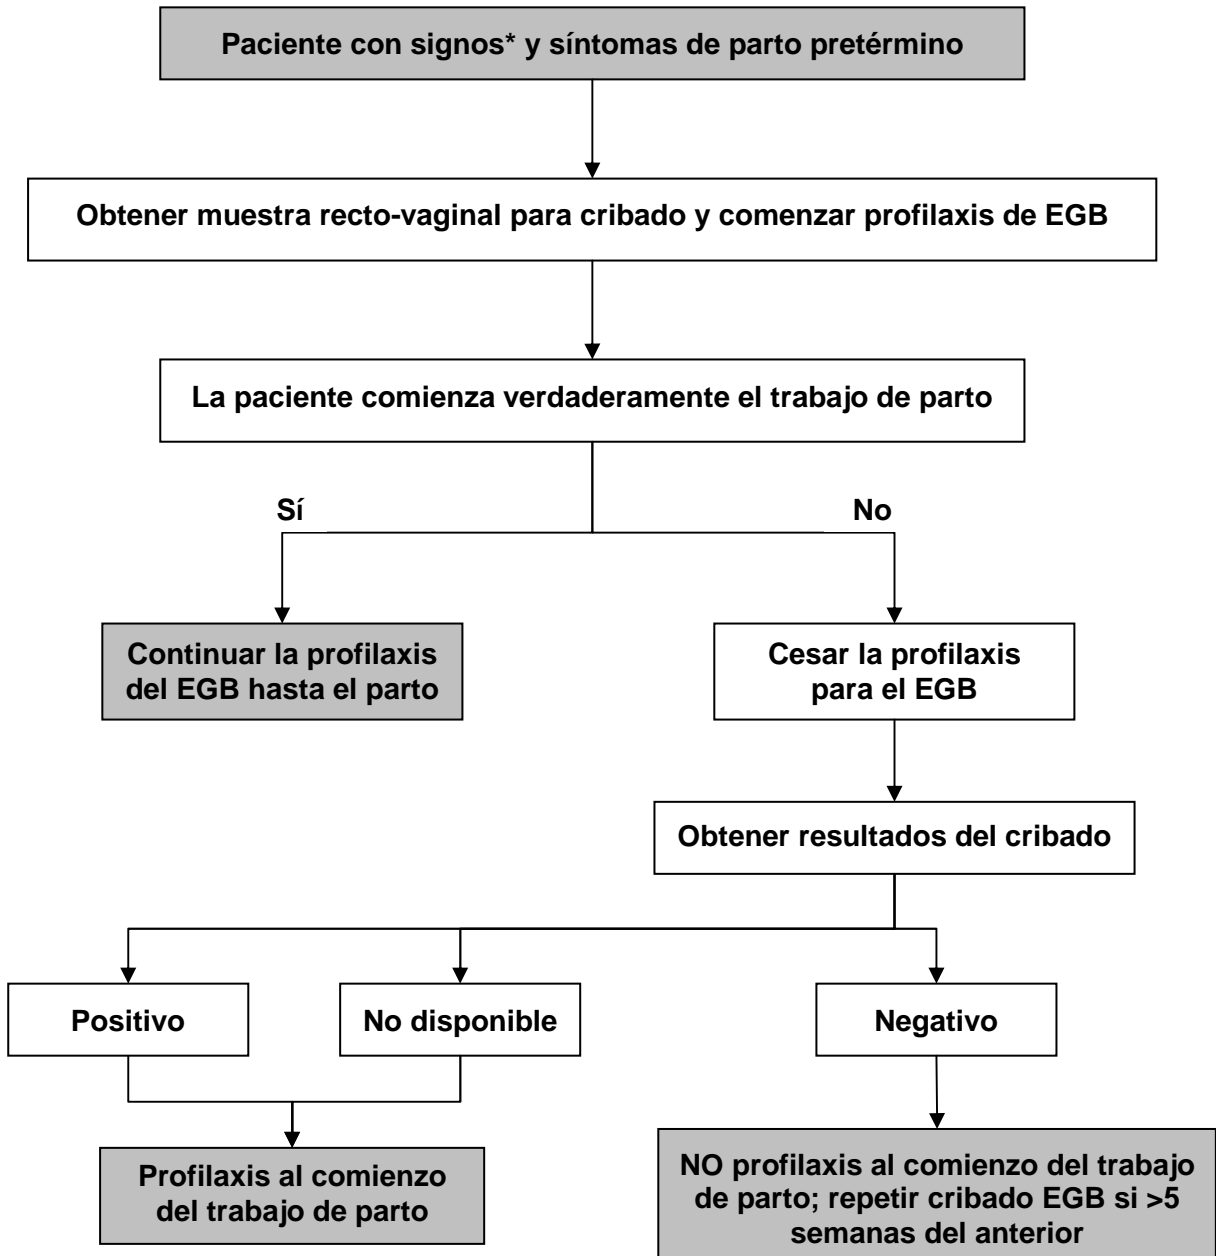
Paciente con signos* y síntomas de parto pretérmino

Obtener muestra recto-vaginal para cribado y comenzar profilaxis de EGB

La paciente comienza verdaderamente el trabajo de parto

Sí

No

Continuar la profilaxis del EGB hasta el parto

Cesar la profilaxis para el EGB

Obtener resultados del cribado

Positivo

No disponible

Negativo

Profilaxis al comienzo del trabajo de parto

NO profilaxis al comienzo del trabajo de parto; repetir cribado EGB si >5 semanas del anterior